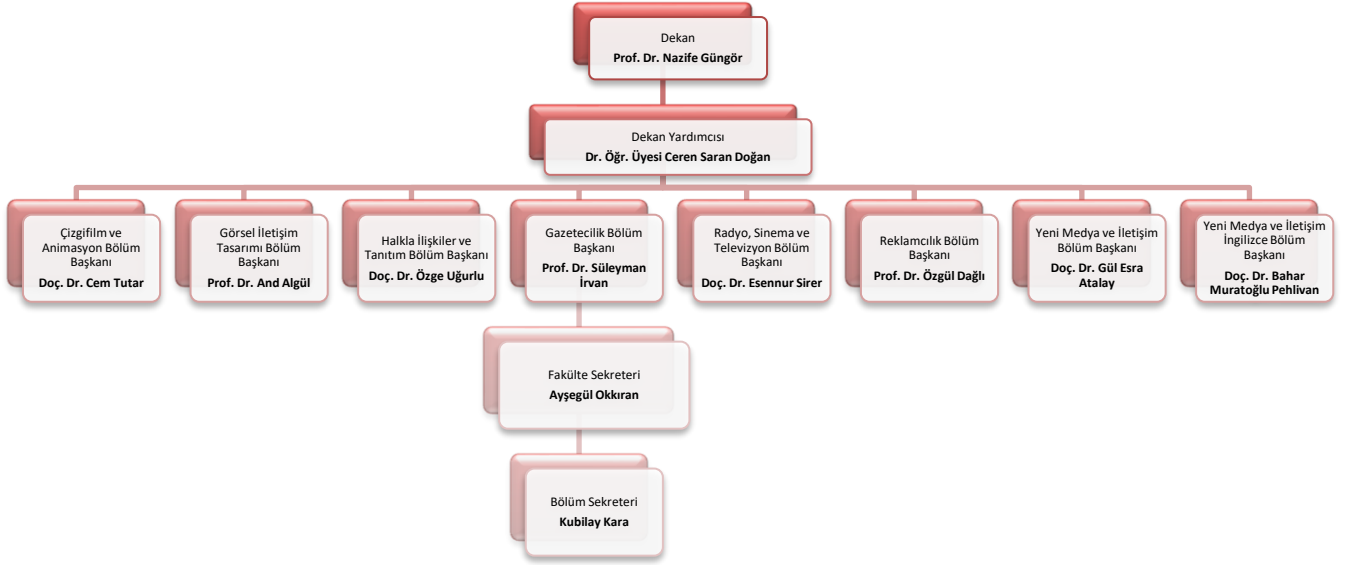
Dekan
**Prof. Dr. Nazife Güngör**

Dekan Yardımcısı
**Dr. Öğr. Üyesi Ceren Saran Doğan**

Çizgifilm ve Animasyon Bölüm Başkanı
**Doç. Dr. Cem Tutar**

Görsel İletişim Tasarımı Bölüm Başkanı
**Prof. Dr. And Algül**

Halkla İlişkiler ve Tanıtım Bölüm Başkanı
**Doç. Dr. Özge Uğurlu**

Gazetecilik Bölüm Başkanı
**Prof. Dr. Süleyman İrvan**

Radyo, Sinema ve Televizyon Bölüm Başkanı
**Doç. Dr. Esennur Sirer**

Reklamcılık Bölüm Başkanı
**Prof. Dr. Özgül Dağlı**

Yeni Medya ve İletişim Bölüm Başkanı
**Doç. Dr. Gül Esra Atalay**

Yeni Medya ve İletişim İngilizce Bölüm Başkanı
**Doç. Dr. Bahar Muratoğlu Pehlivan**

Fakülte Sekreteri
**Ayşegül Okkıran**

Bölüm Sekreteri
**Kubilay Kara**